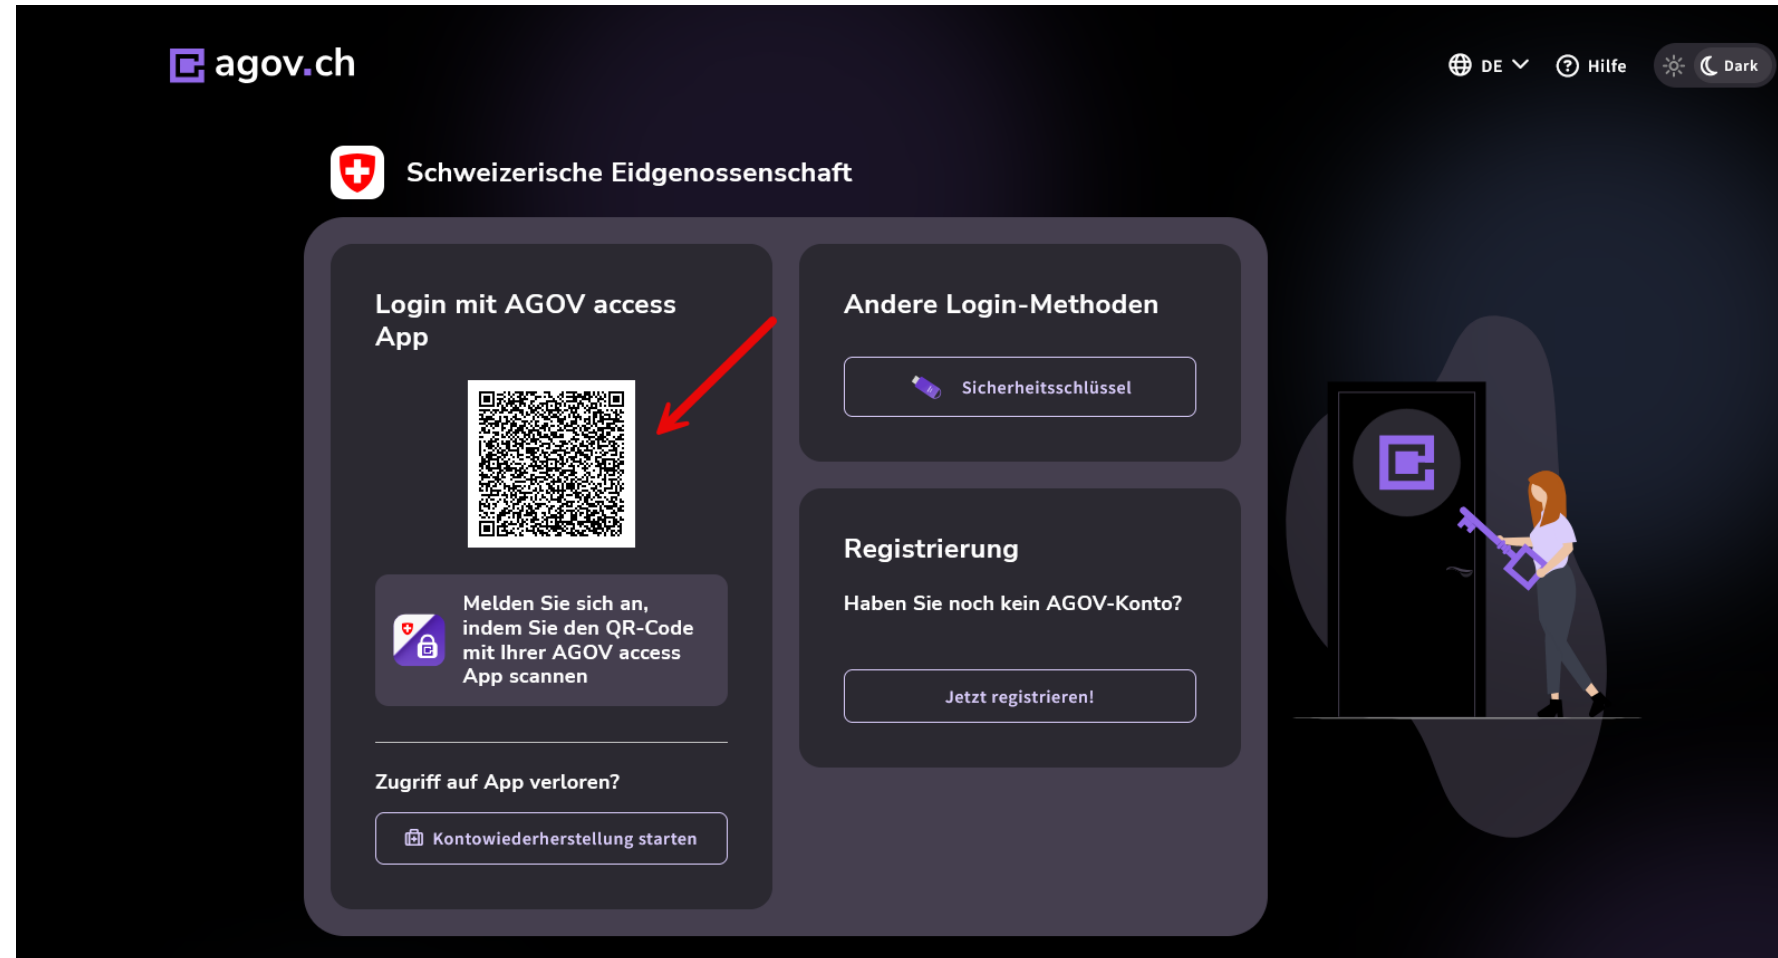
agov.ch

DE Hilfe Dark

Schweizerische Eidgenossenschaft

Login mit AGOV access App

Melden Sie sich an, indem Sie den QR-Code mit Ihrer AGOV access App scannen

Zugriff auf App verloren?

Kontowiederherstellung starten

Andere Login-Methoden

Sicherheitsschlüssel

Registrierung

Haben Sie noch kein AGOV-Konto?

Jetzt registrieren!